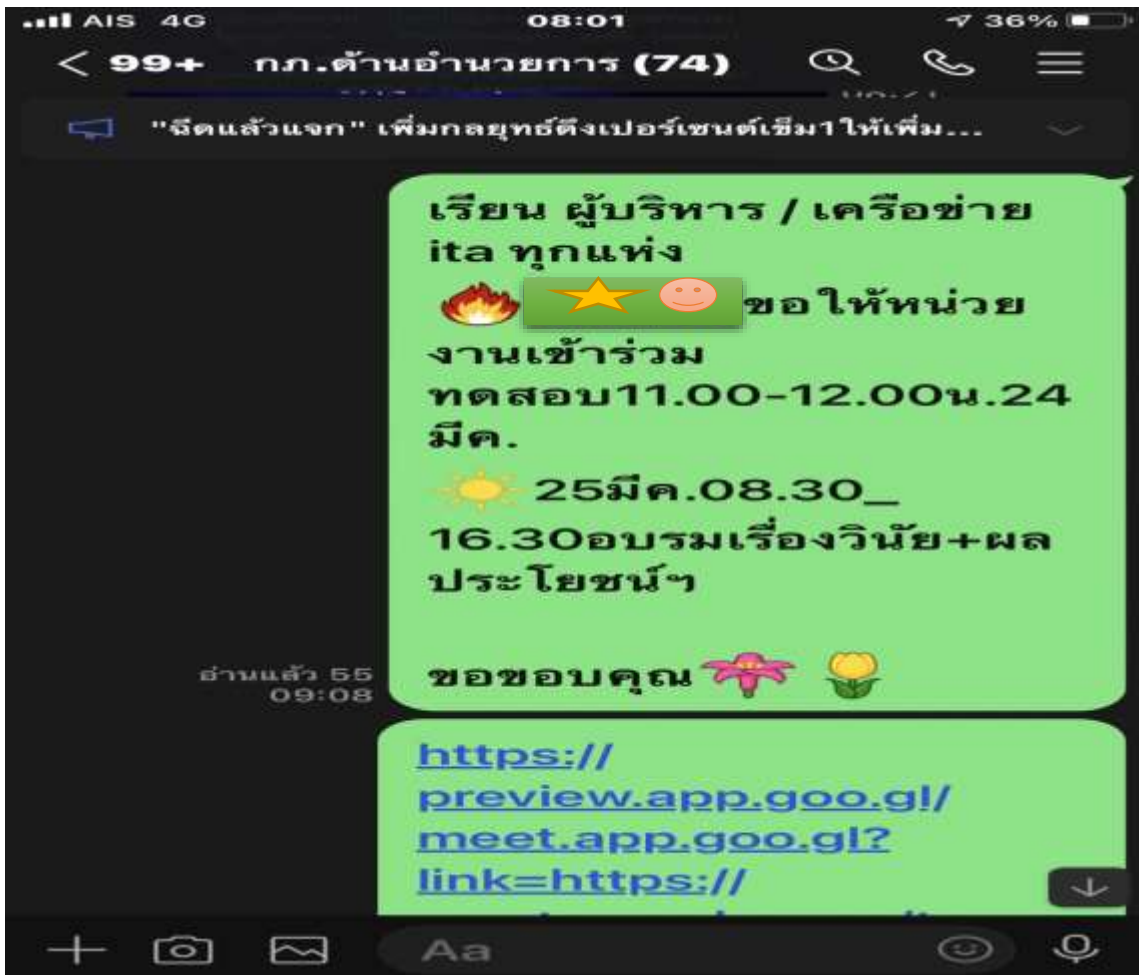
AIS 4G 08:01 36%

< 99+ กภ.ด้านอำนวยการ (74)

"ฉีดแล้วแจก" เพิ่มกลยุทธ์ดึงเปอร์เซนต์เข็ม1ให้เพิ่ม...

เรียน ผู้บริหาร / เครือข่าย ita ทุกแห่ง
🔥 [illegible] ขอให้หน่วยงานเข้าร่วม ทดสอบ11.00-12.00น.24 มีค.
☀️ 25มีค.08.30_ 16.30อบรมเรื่องวินัย+ผลประโยชน์ฯ

ขอขอบคุณ🌺 🌷

อ่านแล้ว 55
09:08

https:// preview.app.goo.gl/ meet.app.goo.gl? link=https://

Aa